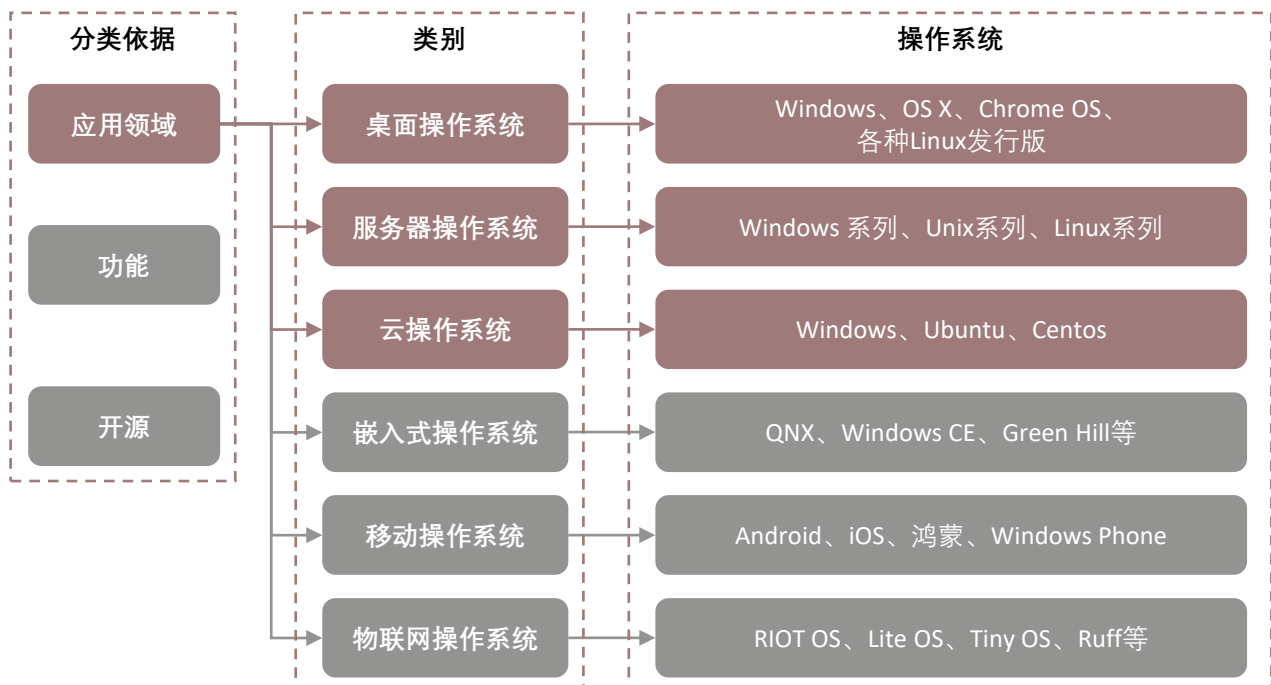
分类依据

应用领域

功能

开源

类别

桌面操作系统

服务器操作系统

云操作系统

嵌入式操作系统

移动操作系统

物联网操作系统

操作系统

Windows、OS X、Chrome OS、各种Linux发行版

Windows 系列、Unix系列、Linux系列

Windows、Ubuntu、Centos

QNX、Windows CE、Green Hill等

Android、iOS、鸿蒙、Windows Phone

RIOT OS、Lite OS、Tiny OS、Ruff等